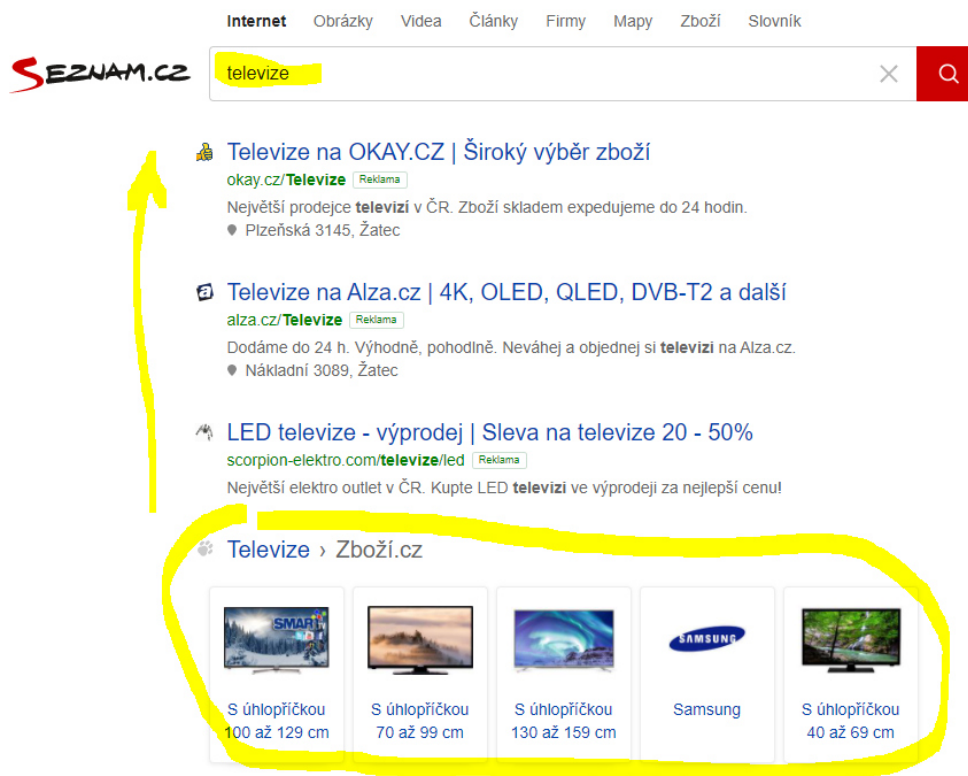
Internet Obrázky Videa Články Firmy Mapy Zboží Slovník

SEZNAM.CZ

televize

Televize na OKAY.CZ | Široký výběr zboží
okay.cz/Televize Reklama
Největší prodejce televizí v ČR. Zboží skladem expedujeme do 24 hodin.
Plzeňská 3145, Žatec

Televize na Alza.cz | 4K, OLED, QLED, DVB-T2 a další
alza.cz/Televize Reklama
Dodáme do 24 h. Výhodně, pohodlně. Neváhej a objednej si televizi na Alza.cz.
Nákladní 3089, Žatec

LED televize - výprodej | Sleva na televize 20 - 50%
scorpion-elektro.com/televize/led Reklama
Největší elektro outlet v ČR. Kupte LED televizi ve výprodeji za nejlepší cenu!

Televize › Zboží.cz

SMART

S úhlopříčkou 100 až 129 cm

S úhlopříčkou 70 až 99 cm

S úhlopříčkou 130 až 159 cm

SAMSUNG
Samsung

S úhlopříčkou 40 až 69 cm